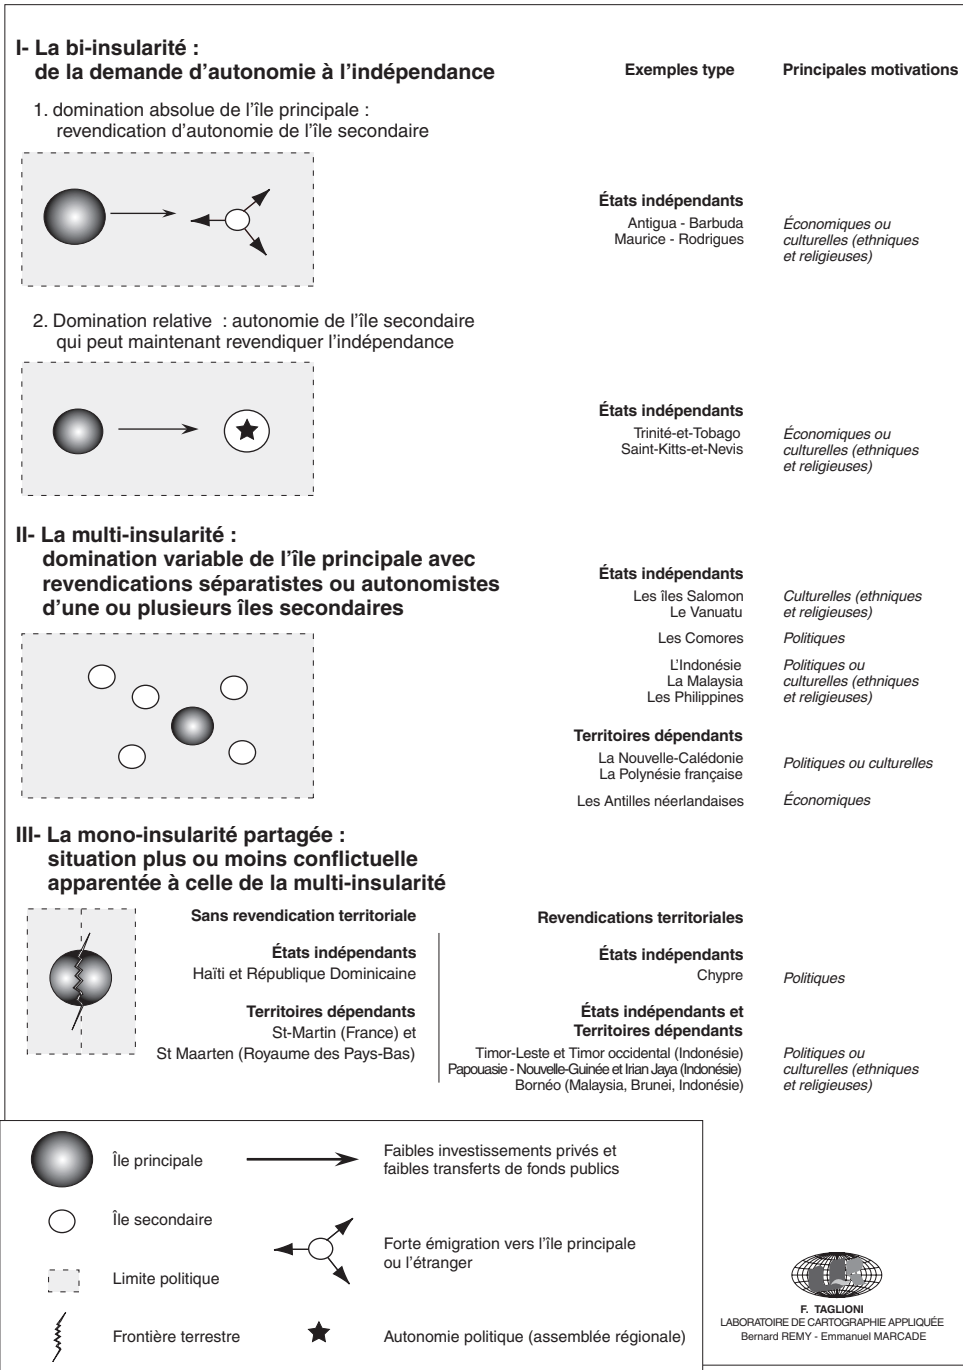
I- La bi-insularité :
de la demande d'autonomie à l'indépendance

Exemples type

Principales motivations

1. domination absolue de l'île principale :
revendication d'autonomie de l'île secondaire

États indépendants
Antigua - Barbuda
Maurice - Rodrigues

Économiques ou culturelles (ethniques et religieuses)

2. Domination relative : autonomie de l'île secondaire
qui peut maintenant revendiquer l'indépendance

États indépendants
Trinité-et-Tobago
Saint-Kitts-et-Nevis

Économiques ou culturelles (ethniques et religieuses)

II- La multi-insularité :
domination variable de l'île principale avec revendications séparatistes ou autonomistes d'une ou plusieurs îles secondaires

États indépendants
Les îles Salomon
Le Vanuatu

Culturelles (ethniques et religieuses)

Les Comores

Politiques

L'Indonésie
La Malaysia
Les Philippines

Politiques ou culturelles (ethniques et religieuses)

Territoires dépendants
La Nouvelle-Calédonie
La Polynésie française

Politiques ou culturelles

Les Antilles néerlandaises

Économiques

III- La mono-insularité partagée :
situation plus ou moins conflictuelle apparentée à celle de la multi-insularité

Sans revendication territoriale

États indépendants
Haïti et République Dominicaine

Territoires dépendants
St-Martin (France) et
St Maarten (Royaume des Pays-Bas)

Revendications territoriales

États indépendants
Chypre

Politiques

États indépendants et
Territoires dépendants
Timor-Leste et Timor occidental (Indonésie)
Papouasie - Nouvelle-Guinée et Irian Jaya (Indonésie)
Bornéo (Malaysia, Brunei, Indonésie)

Politiques ou culturelles (ethniques et religieuses)

Île principale

Faibles investissements privés et faibles transferts de fonds publics

Île secondaire

Forte émigration vers l'île principale ou l'étranger

Limite politique

Frontière terrestre

Autonomie politique (assemblée régionale)

F. TAGLIONI
LABORATOIRE DE CARTOGRAPHIE APPLIQUÉE
Bernard REMY - Emmanuel MARCADE